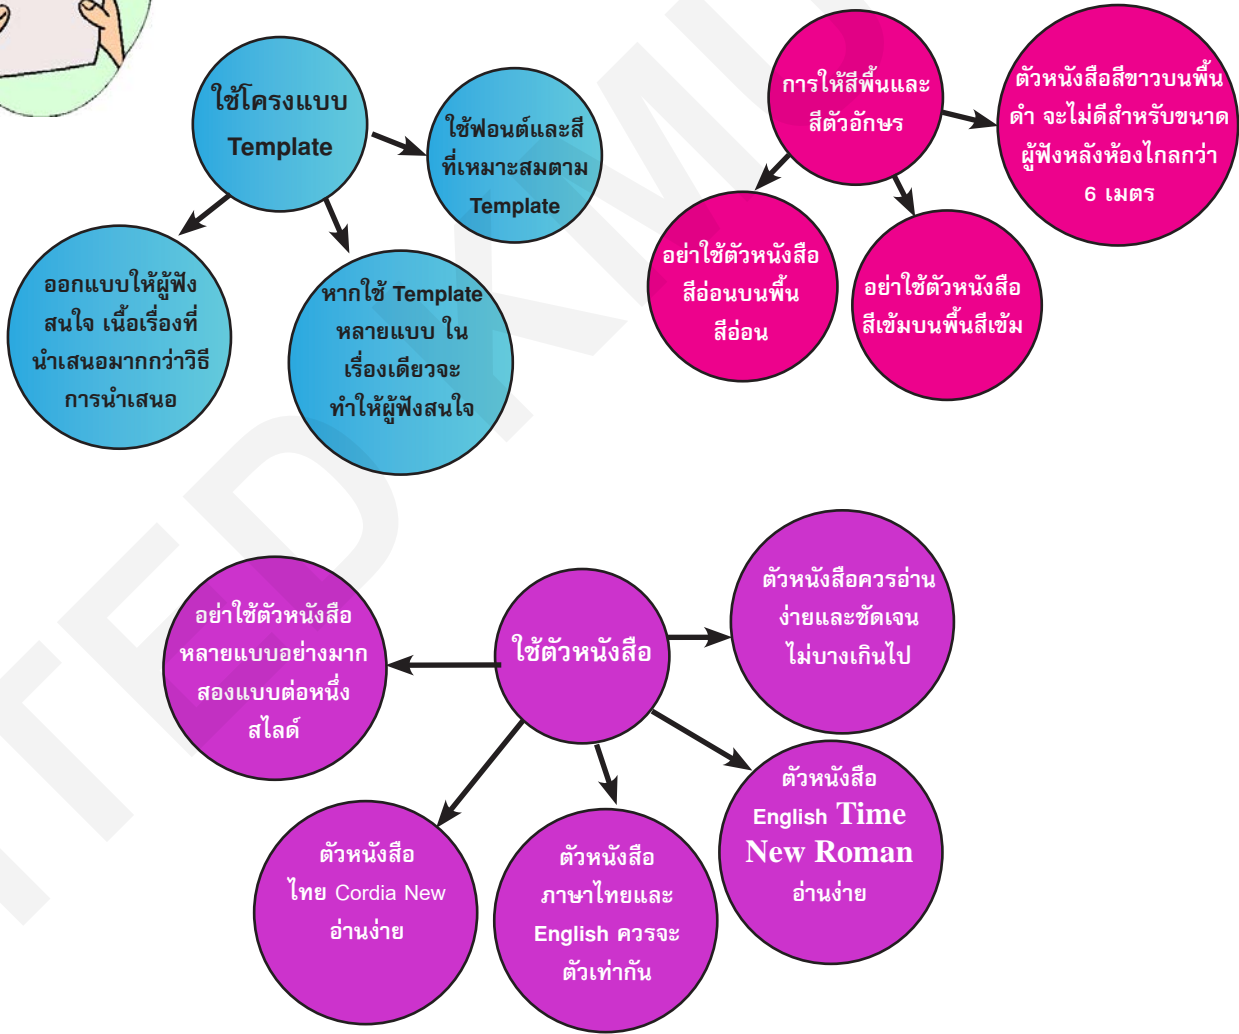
ใช้โครงแบบ Template

ใช้ฟอนต์และสีที่เหมาะสมตาม Template

ออกแบบให้ผู้ฟังสนใจ เนื้อเรื่องที่นำเสนอมากกว่าวิธีการนำเสนอ

หากใช้ Template หลายแบบ ในเรื่องเดียวจะทำให้ผู้ฟังสนใจ

การให้สีพื้นและสีตัวอักษร

ตัวหนังสือสีขาวบนพื้นดำ จะไม่ดีสำหรับขนาดผู้ฟังหลังห้องไกลกว่า 6 เมตร

อย่าใช้ตัวหนังสือสีอ่อนบนพื้นสีอ่อน

อย่าใช้ตัวหนังสือสีเข้มบนพื้นสีเข้ม

ใช้ตัวหนังสือ

อย่าใช้ตัวหนังสือหลายแบบอย่างมากสองแบบต่อหนึ่งสไลด์

ตัวหนังสือควรอ่านง่ายและชัดเจน ไม่บางเกินไป

ตัวหนังสือไทย Cordia New อ่านง่าย

ตัวหนังสือภาษาไทยและ English ควรจะตัวเท่ากัน

ตัวหนังสือ English Time New Roman อ่านง่าย